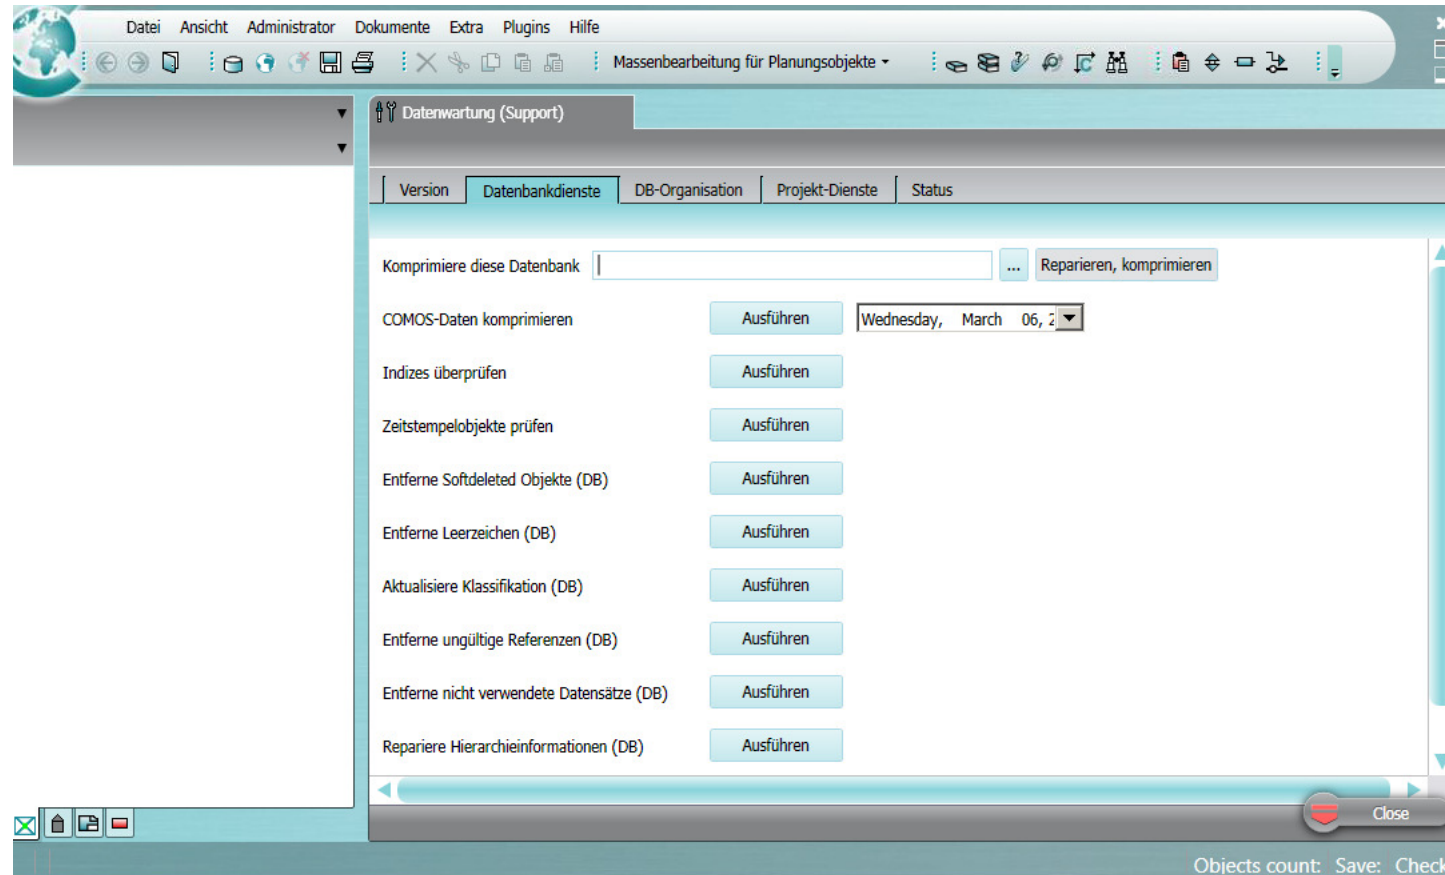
Datei Ansicht Administrator Dokumente Extra Plugins Hilfe

Massenbearbeitung für Planungsobjekte

Datenwartung (Support)

Version | Datenbankdienste | DB-Organisation | Projekt-Dienste | Status

Komprimiere diese Datenbank ... Reparieren, komprimieren

COMOS-Daten komprimieren Ausführen Wednesday, March 06, 2

Indizes überprüfen Ausführen

Zeitstempelobjekte prüfen Ausführen

Entferne Softdeleted Objekte (DB) Ausführen

Entferne Leerzeichen (DB) Ausführen

Aktualisiere Klassifikation (DB) Ausführen

Entferne ungültige Referenzen (DB) Ausführen

Entferne nicht verwendete Datensätze (DB) Ausführen

Repariere Hierarchieinformationen (DB) Ausführen

Close

Objects count: Save: Check